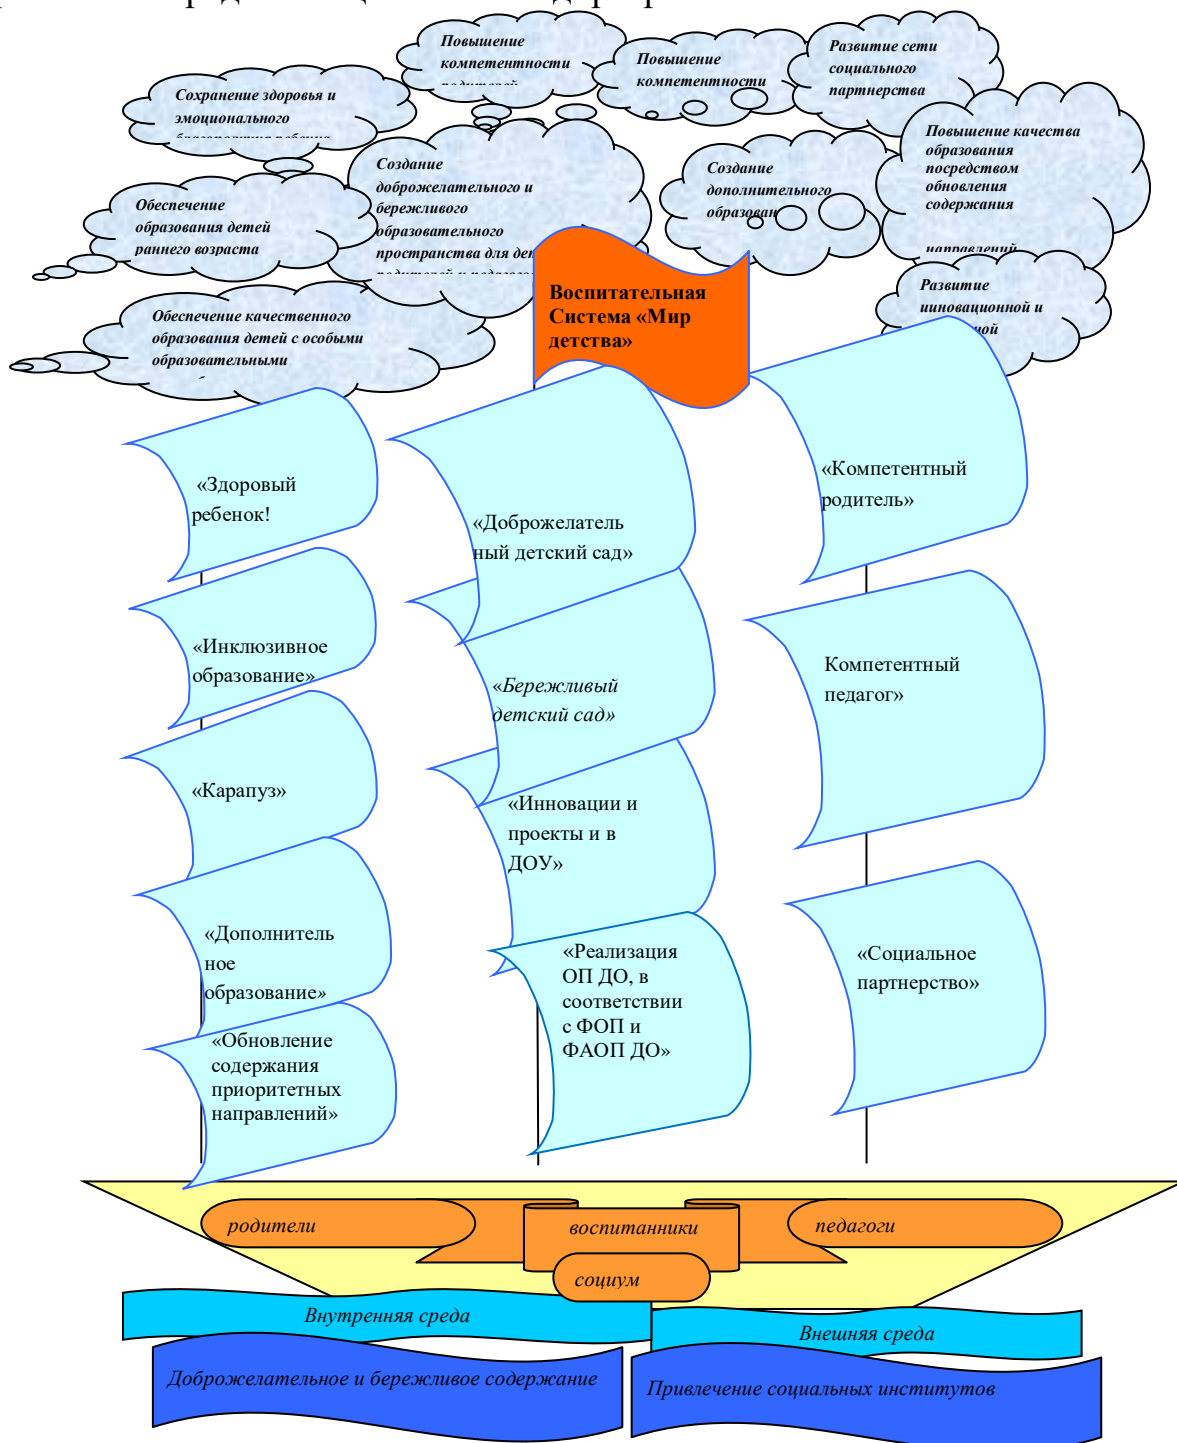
Повышение компетентности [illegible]

Повышение компетентности

Развитие сети социального партнерства

Сохранение здоровья и эмоционального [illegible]

Создание доброжелательного и бережливого образовательного пространства для де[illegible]

Создание дополнительного образован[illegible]

Повышение качества образования посредством обновления содержания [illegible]

Обеспечение образования детей раннего возраста

Развитие инновационной и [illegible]

Обеспечение качественного образования детей с особыми образовательными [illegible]

Воспитательная Система «Мир детства»

«Здоровый ребенок!

«Доброжелательный детский сад»

«Компетентный родитель»

«Инклюзивное образование»

«Бережливый детский сад»

Компетентный педагог»

«Карапуз»

«Инновации и проекты и в ДОУ»

«Дополнительное образование»

«Реализация ОП ДО, в соответствии с ФОП и ФАОП ДО»

«Социальное партнерство»

«Обновление содержания приоритетных направлений»

родители

воспитанники

педагоги

социум

Внутренняя среда

Внешняя среда

Доброжелательное и бережливое содержание

Привлечение социальных институтов